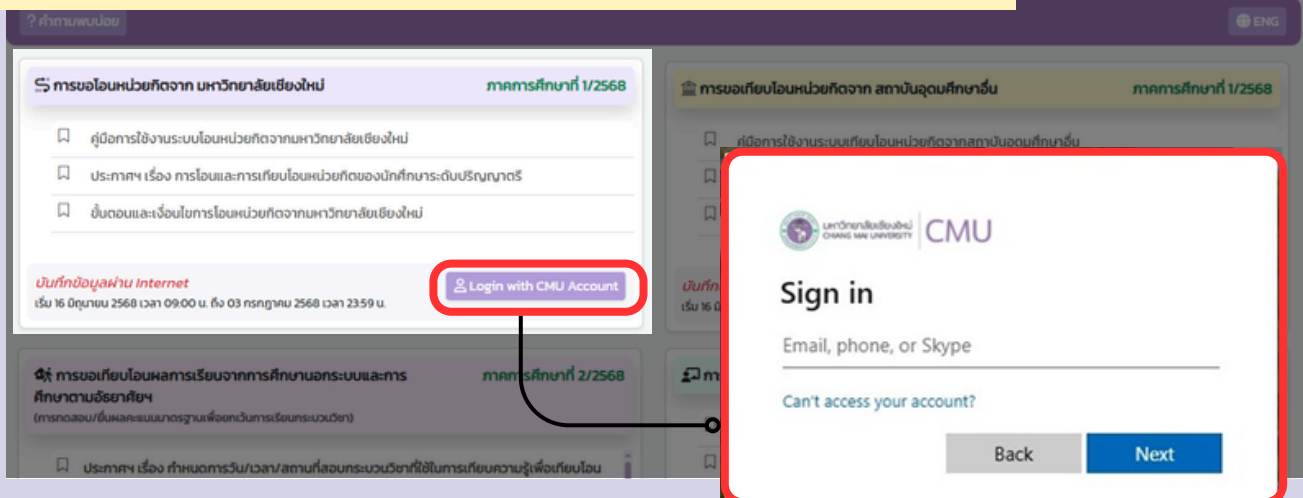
? คำถามพบบ่อย

ENG

การขอโอนหน่วยกิตจาก มหาวิทยาลัยเชียงใหม่ ภาคการศึกษาที่ 1/2568

คู่มือการใช้งานระบบโอนหน่วยกิตจากมหาวิทยาลัยเชียงใหม่

ประกาศฯ เรื่อง การโอนและการเทียบโอนหน่วยกิตของนักศึกษาระดับปริญญาตรี

ขั้นตอนและเงื่อนไขการโอนหน่วยกิตจากมหาวิทยาลัยเชียงใหม่

บันทึกข้อมูลผ่าน Internet
เริ่ม 16 มิถุนายน 2568 เวลา 09.00 น. ถึง 03 กรกฎาคม 2568 เวลา 23.59 น.

Login with CMU Account

การขอเทียบโอนหน่วยกิตจาก สถาบันอุดมศึกษาอื่น ภาคการศึกษาที่ 1/2568

คู่มือการใช้งานระบบเทียบโอนหน่วยกิตจากสถาบันอุดมศึกษาอื่น

บันทึก
เริ่ม 16

การขอเทียบโอนผลการเรียนจากการศึกษานอกระบบและการศึกษาตามอัธยาศัย ภาคการศึกษาที่ 2/2568
(การทดสอบ/ยื่นผลคะแนนมาตรฐานเพื่อยกเว้นการเรียนกระบวนวิชา)

ประกาศฯ เรื่อง กำหนดการวัน/เวลา/สถานที่สอบกระบวนวิชาที่ใช้ในการเทียบความรู้เพื่อเทียบโอน

มหาวิทยาลัยเชียงใหม่ CHIANG MAI UNIVERSITY | CMU

Sign in

Email, phone, or Skype

Can't access your account?

Back

Next